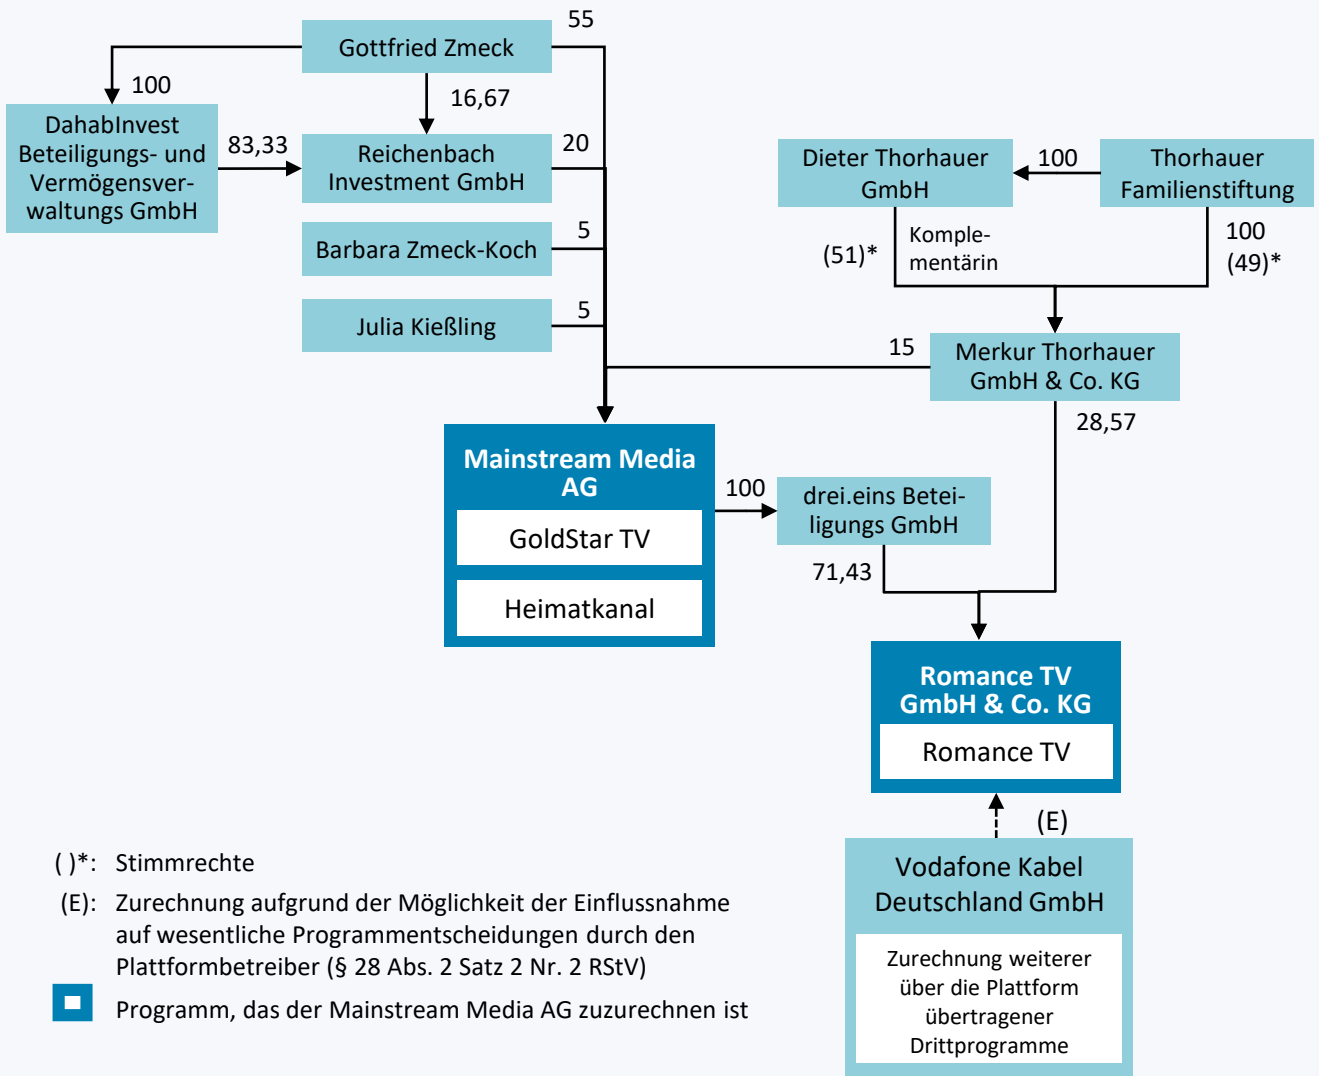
Gottfried Zmeck

55

100

16,67

DahabInvest Beteiligungs- und Vermögensverwaltungs GmbH

83,33

Reichenbach Investment GmbH

20

Barbara Zmeck-Koch

5

Julia Kießling

5

Dieter Thorhauer GmbH

100

Thorhauer Familienstiftung

(51)*

Komplementärin

100
(49)*

15

Merkur Thorhauer GmbH & Co. KG

28,57

Mainstream Media AG

GoldStar TV

Heimatkanal

100

drei.eins Beteiligungs GmbH

71,43

Romance TV GmbH & Co. KG

Romance TV

(E)

Vodafone Kabel Deutschland GmbH

Zurechnung weiterer über die Plattform übertragener Drittprogramme

( )*: Stimmrechte

(E): Zurechnung aufgrund der Möglichkeit der Einflussnahme auf wesentliche Programmentscheidungen durch den Plattformbetreiber (§ 28 Abs. 2 Satz 2 Nr. 2 RStV)

Programm, das der Mainstream Media AG zuzurechnen ist